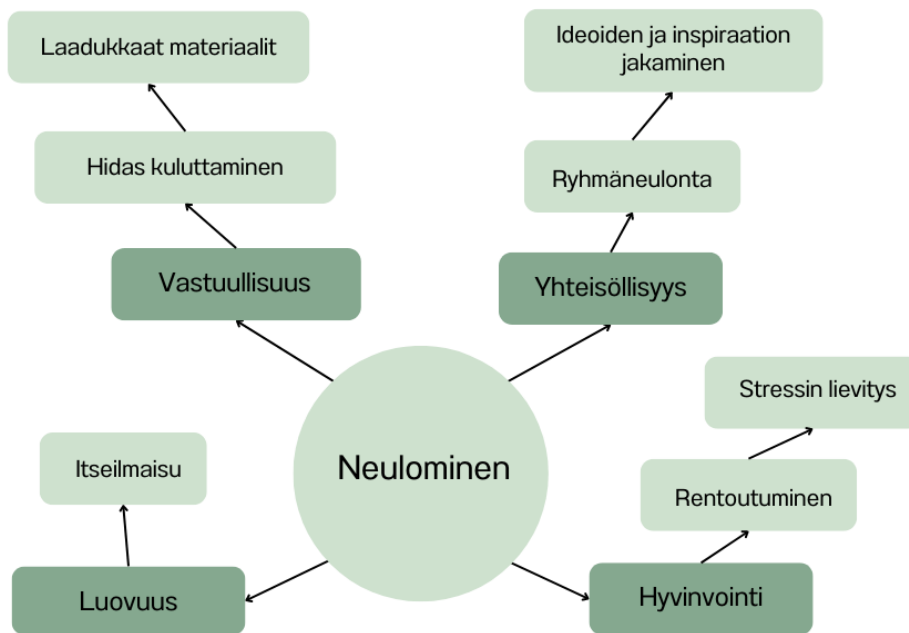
Laadukkaat materiaalit

Hidas kuluttaminen

Vastuullisuus

Ideoiden ja inspiraation jakaminen

Ryhmäneulonta

Yhteisöllisyys

Neulominen

Stressin lievitys

Rentoutuminen

Hyvinvointi

Itseilmaisu

Luovuus